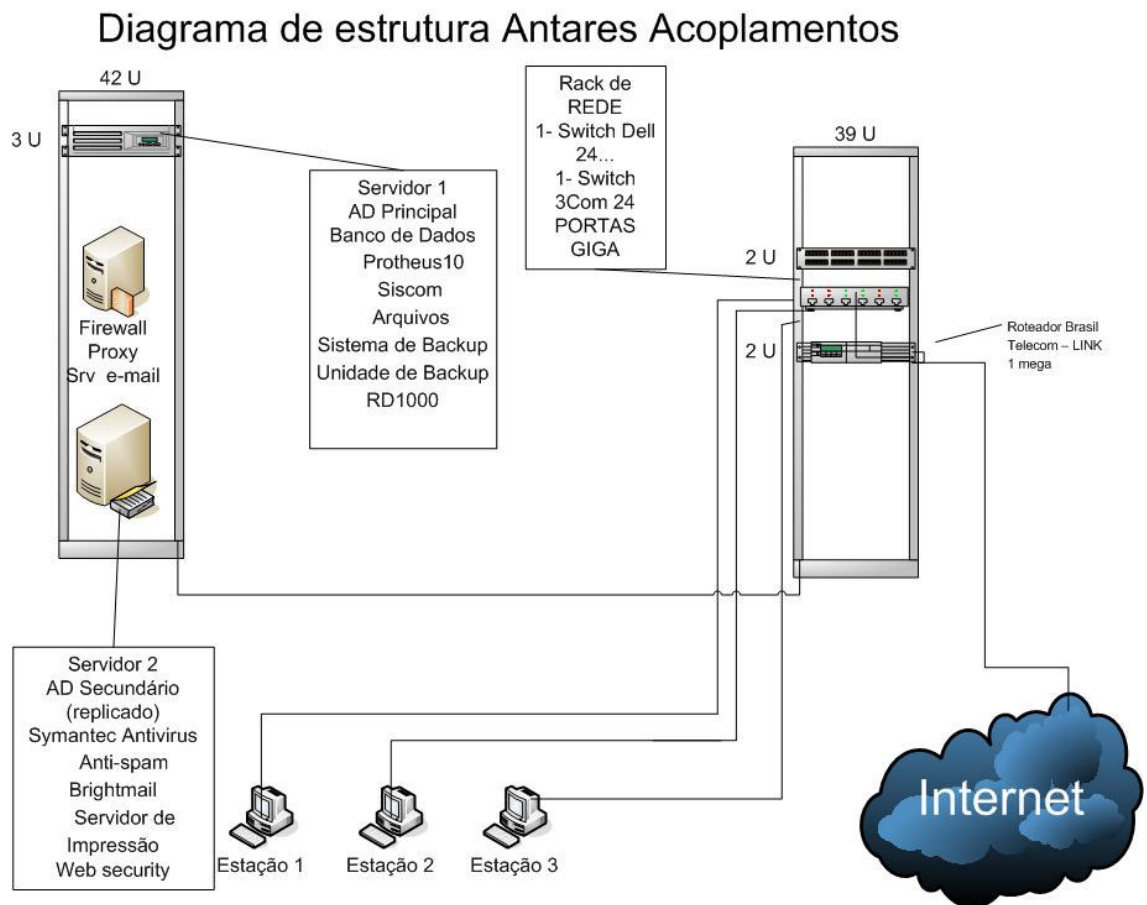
Diagrama de estrutura Antares Acoplamentos

42 U

3 U

Firewall
Proxy
Srv e-mail

Servidor 1
AD Principal
Banco de Dados
Protheus10
Siscom
Arquivos
Sistema de Backup
Unidade de Backup
RD1000

Rack de
REDE
1- Switch Dell
24...
1- Switch
3Com 24
PORTAS
GIGA

39 U

2 U

2 U

Roteador Brasil
Telecom – LINK
1 mega

Servidor 2
AD Secundário
(replicado)
Symantec Antivirus
Anti-spam
Brightmail
Servidor de
Impressão
Web security

Estação 1

Estação 2

Estação 3

Internet